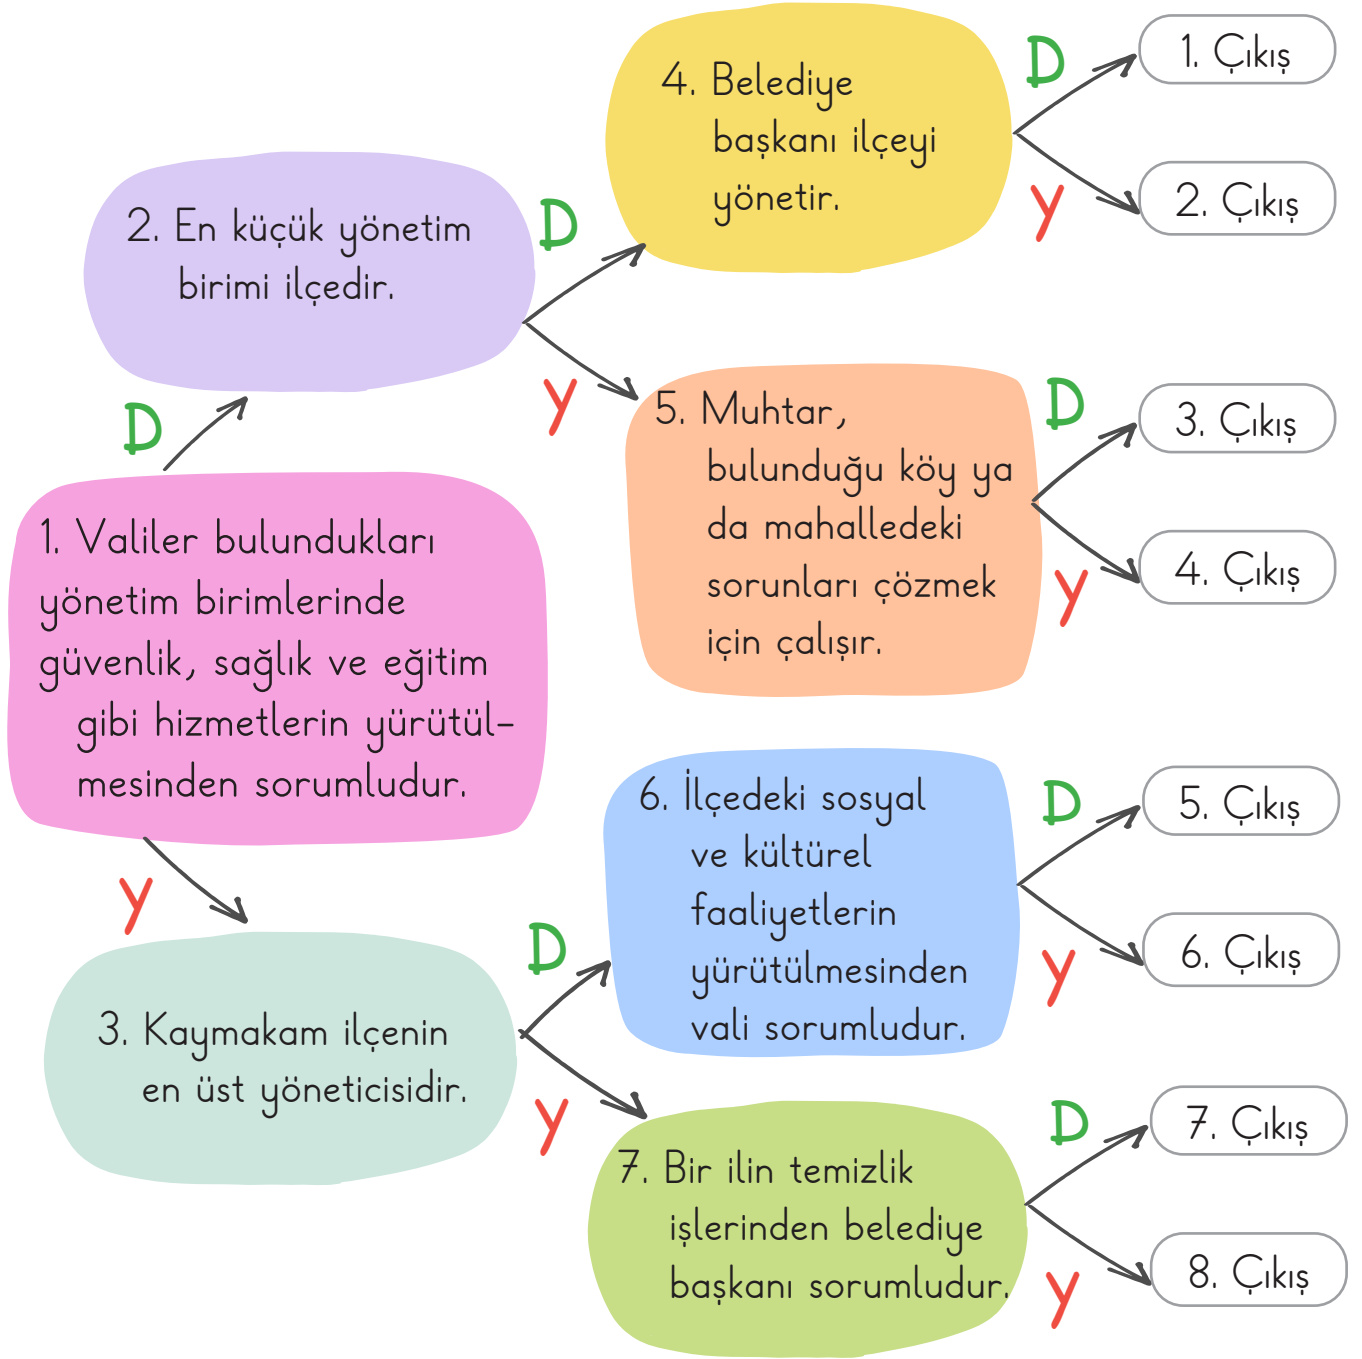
1. Valiler bulundukları yönetim birimlerinde güvenlik, sağlık ve eğitim gibi hizmetlerin yürütülmesinden sorumludur.

D

2. En küçük yönetim birimi ilçedir.

D

4. Belediye başkanı ilçeyi yönetir.

D

1. Çıkış

Y

2. Çıkış

Y

5. Muhtar, bulunduğu köy ya da mahalledeki sorunları çözmek için çalışır.

D

3. Çıkış

Y

4. Çıkış

Y

3. Kaymakam ilçenin en üst yöneticisidir.

D

6. İlçedeki sosyal ve kültürel faaliyetlerin yürütülmesinden vali sorumludur.

D

5. Çıkış

Y

6. Çıkış

Y

7. Bir ilin temizlik işlerinden belediye başkanı sorumludur.

D

7. Çıkış

Y

8. Çıkış